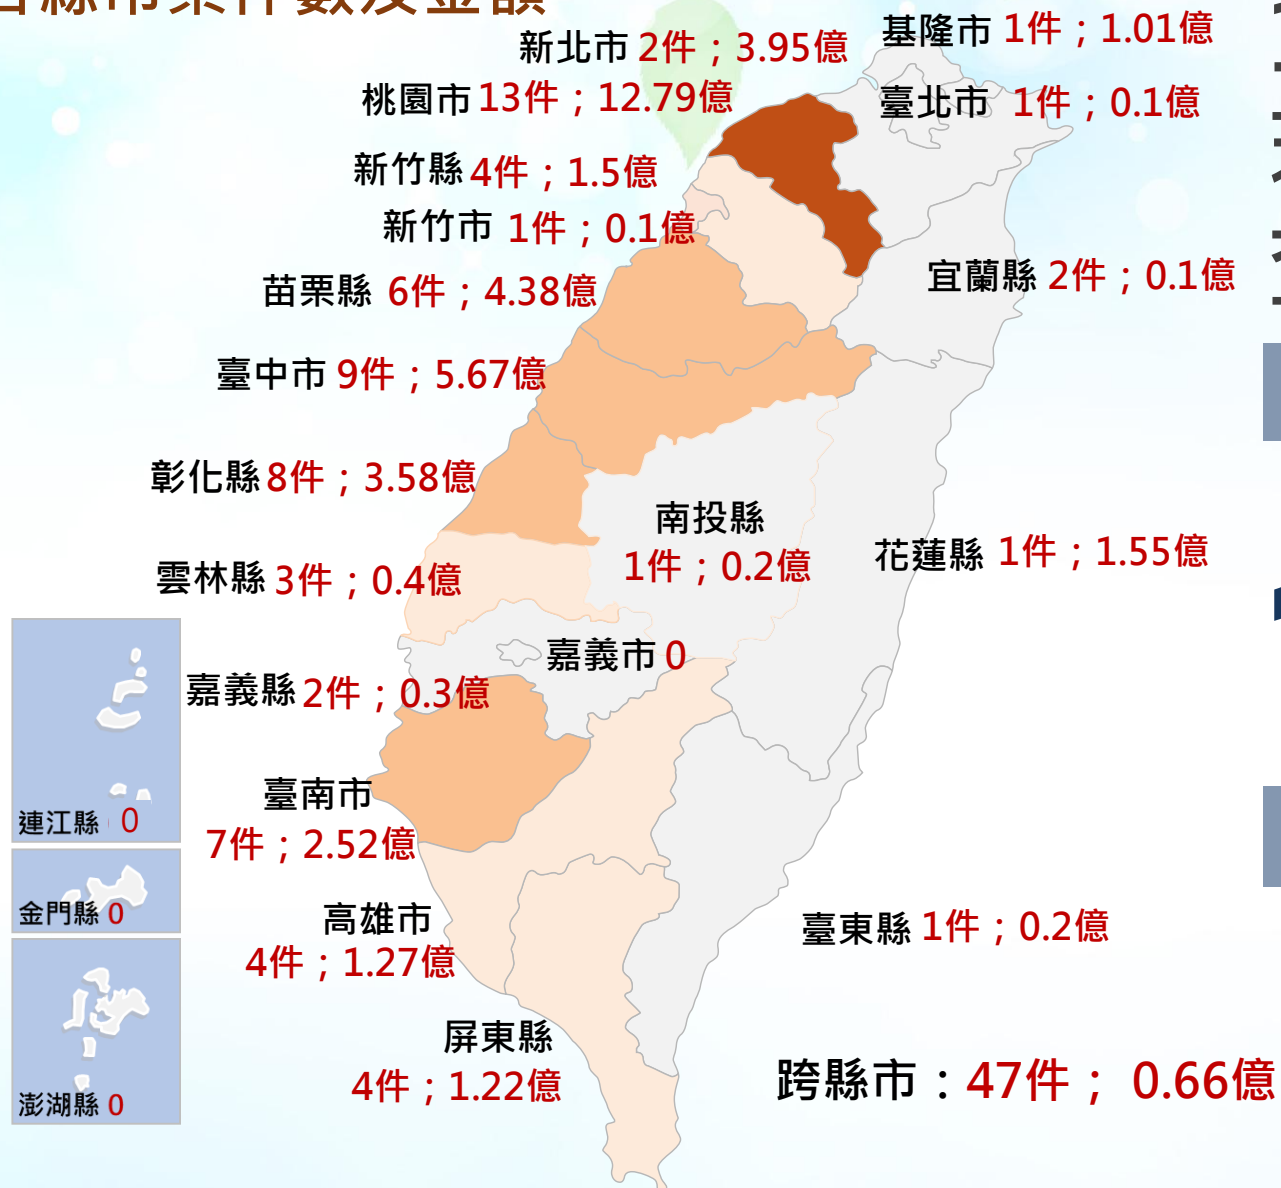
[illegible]

新北市 2件；3.95億
基隆市 1件；1.01億
桃園市 13件；12.79億
臺北市 1件；0.1億
新竹縣 4件；1.5億
新竹市 1件；0.1億
苗栗縣 6件；4.38億
宜蘭縣 2件；0.1億
臺中市 9件；5.67億
彰化縣 8件；3.58億
南投縣 1件；0.2億
花蓮縣 1件；1.55億
雲林縣 3件；0.4億
嘉義市 0
嘉義縣 2件；0.3億
連江縣 0
臺南市 7件；2.52億
金門縣 0
高雄市 4件；1.27億
臺東縣 1件；0.2億
澎湖縣 0
屏東縣 4件；1.22億
跨縣市：47件； 0.66億